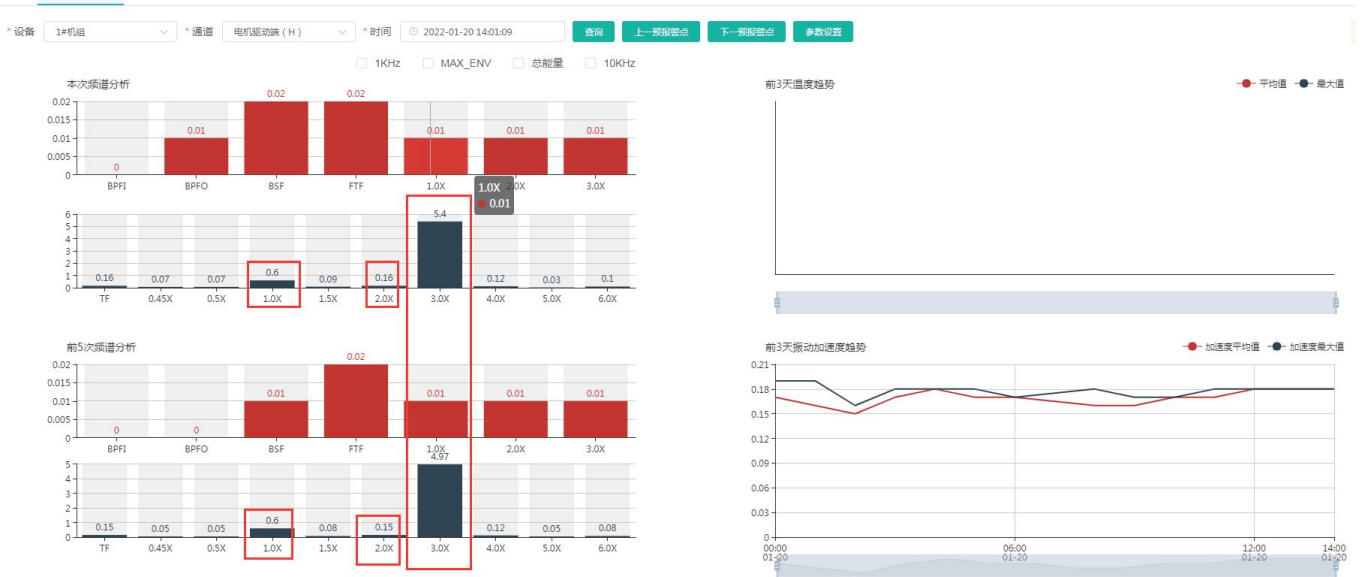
* 设备 1#机组 * 通道 电机驱动端（H） * 时间 2022-01-20 14:01:09 查询 上一预报警点 下一预报警点 参数设置

1KHz MAX_ENV 总能量 10KHz

本次频谱分析

0.02
0.015
0.01
0.005
0

0 0.01 0.02 0.02 0.01 0.01 0.01
BPFI BPFO BSF FTF 1.0X 2.0X 3.0X

1.0X
0.01

6
5
4
3
2
1
0

0.16 0.07 0.07 0.6 0.09 0.16 5.4 0.12 0.03 0.1
TF 0.45X 0.5X 1.0X 1.5X 2.0X 3.0X 4.0X 5.0X 6.0X

前5次频谱分析

0.02
0.015
0.01
0.005
0

0 0 0.01 0.02 0.01 0.01 0.01
BPFI BPFO BSF FTF 1.0X 2.0X 3.0X

5
4
3
2
1
0

0.15 0.05 0.05 0.6 0.08 0.15 4.97 0.12 0.05 0.08
TF 0.45X 0.5X 1.0X 1.5X 2.0X 3.0X 4.0X 5.0X 6.0X

前3天温度趋势
平均值 最大值

前3天振动加速度趋势
加速度平均值 加速度最大值

0.21
0.18
0.15
0.12
0.09
0.06
0.03
0

00:00 01-20
06:00 01-20
12:00 01-20
14:00 01-20